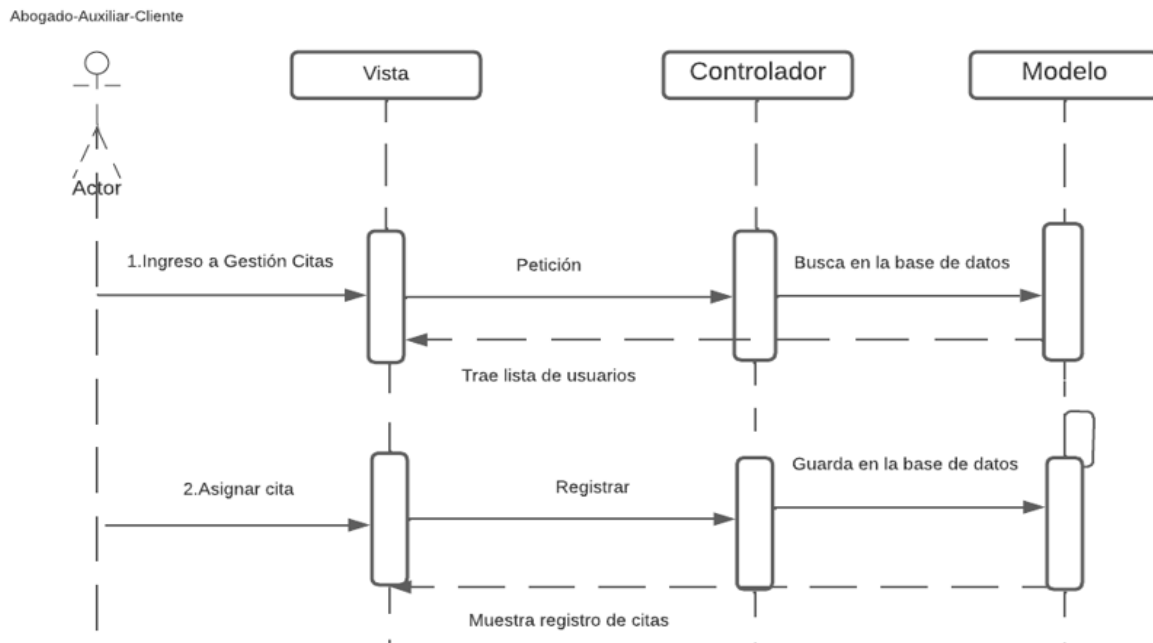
Abogado-Auxiliar-Cliente

Actor

Vista

Controlador

Modelo

1.Ingreso a Gestión Citas

Petición

Busca en la base de datos

Trae lista de usuarios

2.Asignar cita

Registrar

Guarda en la base de datos

Muestra registro de citas